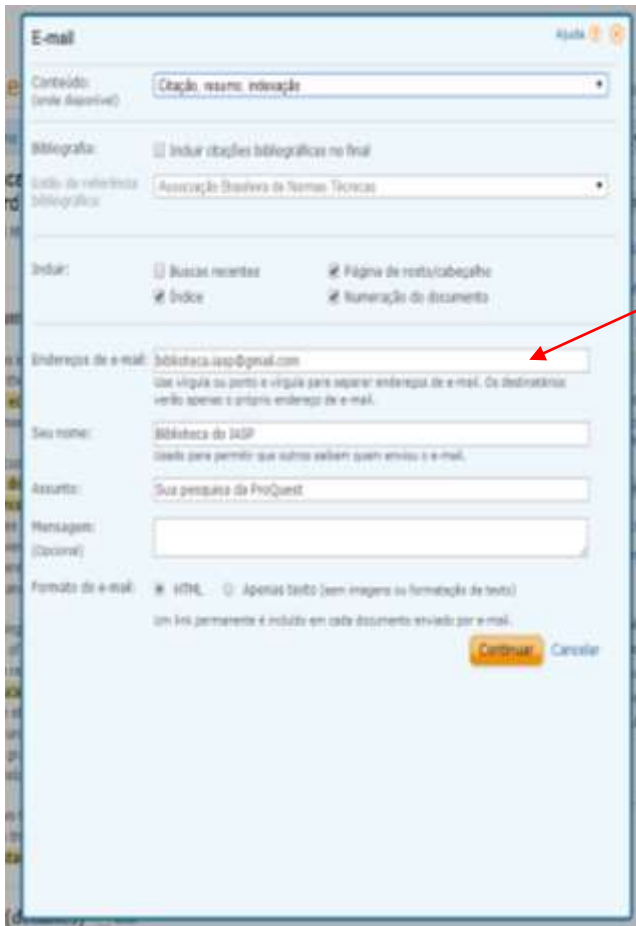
E-mail

Ajuda

Conteúdo: (onde disponível)

Citação, resumo, indexação

Bibliografia:

Incluir citações bibliográficas no final

Estilo de referência bibliográfica:

Associação Brasileira de Normas Técnicas

Incluir:

Buscas recentes

Página de rosto/cabeçalho

Índice

Numeração do documento

Endereços de e-mail:

biblioteca.iasp@gmail.com

Use vírgula ou ponto e vírgula para separar endereços de e-mail. Os destinatários verão apenas o próprio endereço de e-mail.

Seu nome:

Biblioteca do IASP

Usado para permitir que outros saibam quem enviou o e-mail.

Assunto:

Sua pesquisa da ProQuest

Mensagem: (Opcional)

Formato do e-mail:

HTML

Apenas texto (sem imagens ou formatação de texto)

Um link permanente é incluído em cada documento enviado por e-mail.

Continuar

Cancelar